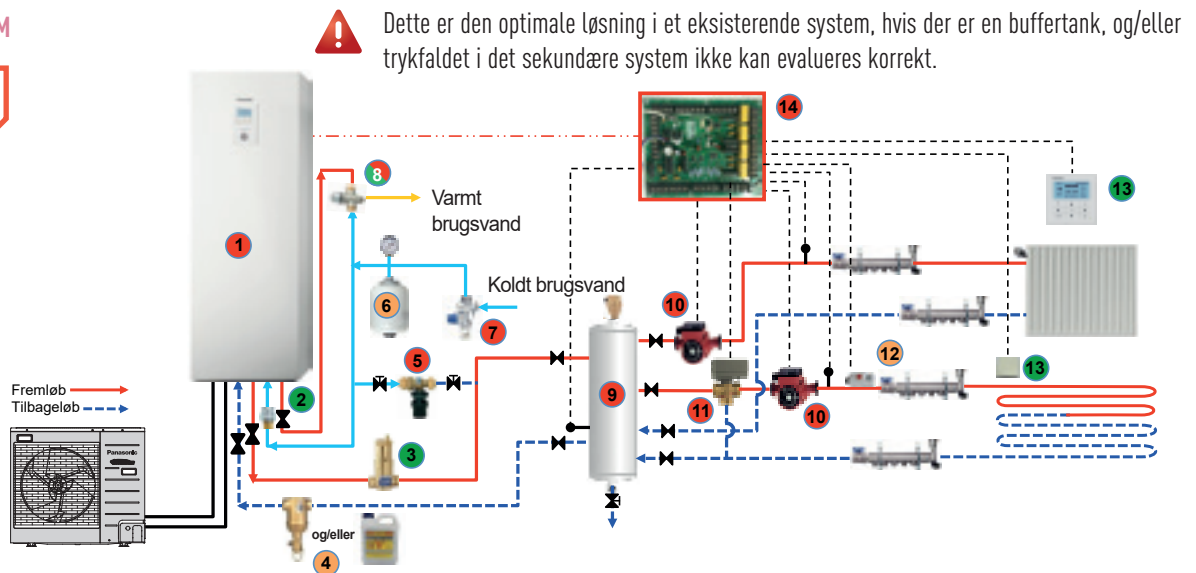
M

Dette er den optimale løsning i et eksisterende system, hvis der er en buffertank, og/eller trykfaldet i det sekundære system ikke kan evalueres korrekt.

14

1

8

Varmt brugsvand

13

6

Koldt brugsvand

7

10

12

5

9

13

Fremløb

Tilbageløb

2

11

10

3

Panasonic

og/eller

4